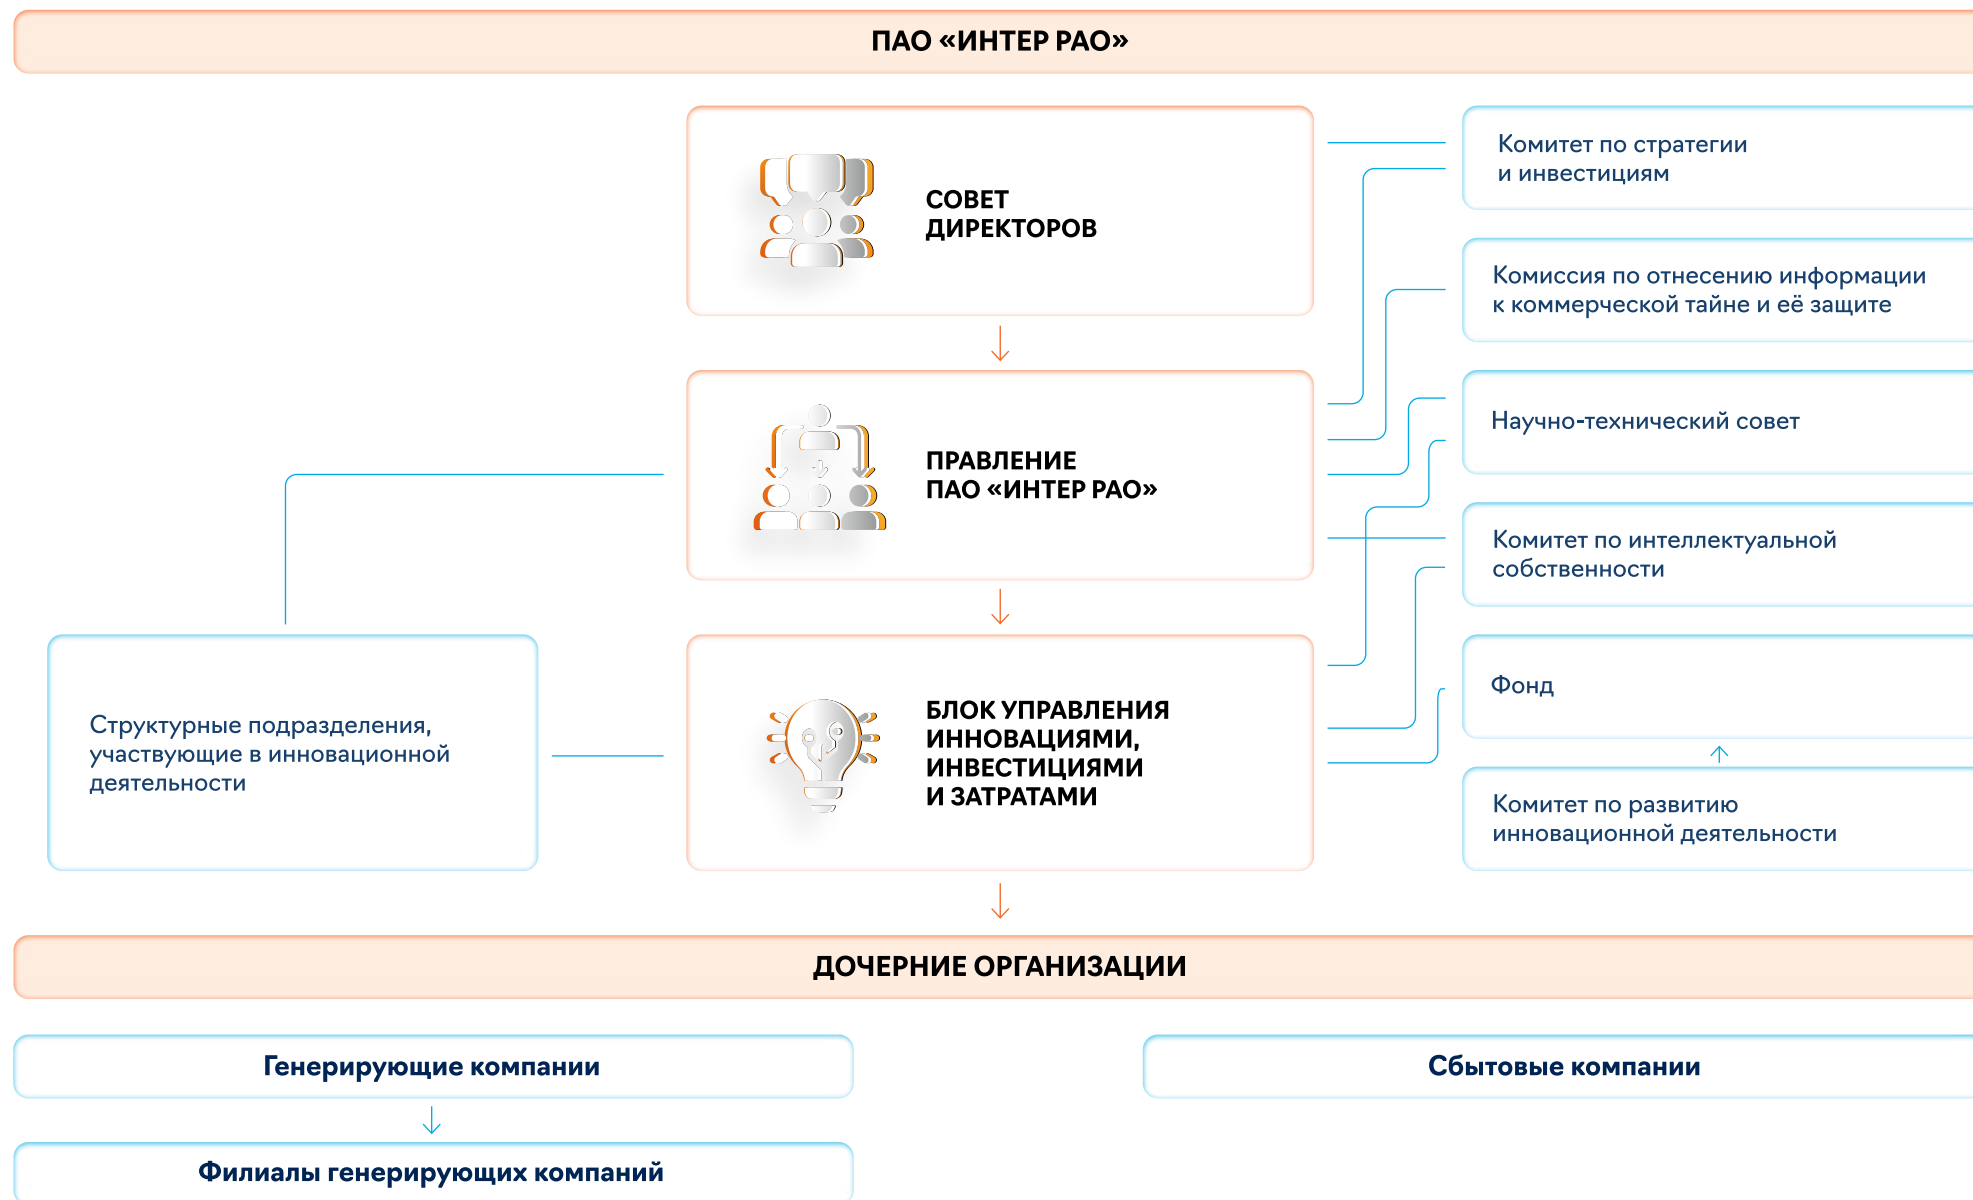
ПАО «ИНТЕР РАО»

СОВЕТ ДИРЕКТОРОВ

ПРАВЛЕНИЕ ПАО «ИНТЕР РАО»

БЛОК УПРАВЛЕНИЯ ИННОВАЦИЯМИ, ИНВЕСТИЦИЯМИ И ЗАТРАТАМИ

Структурные подразделения, участвующие в инновационной деятельности

Комитет по стратегии и инвестициям

Комиссия по отнесению информации к коммерческой тайне и её защите

Научно-технический совет

Комитет по интеллектуальной собственности

Фонд

Комитет по развитию инновационной деятельности

ДОЧЕРНИЕ ОРГАНИЗАЦИИ

Генерирующие компании

Сбытовые компании

Филиалы генерирующих компаний